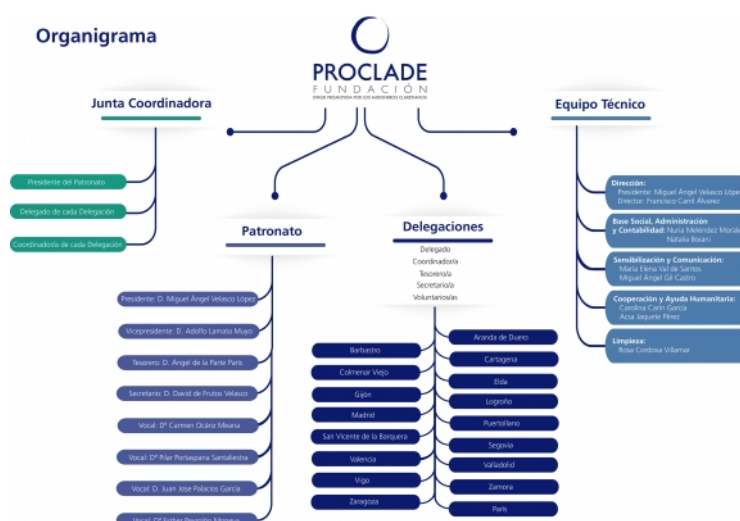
Organigrama

PROCLADE
FUNDACIÓN
ONGD PROMOVIDA POR LOS MISIONEROS CLARETIANOS

Junta Coordinadora

Presidente del Patronato

Delegado de cada Delegación

Coordinador/a de cada Delegación

Patronato

Presidente: D. Miguel Ángel Velasco López

Vicepresidente: D. Adolfo Lamata Muyo

Tesorero: D. Ángel de la Parte París

Secretario: D. David de Frutos Velasco

Vocal: Dª Carmen Ocáriz Mesina

Vocal: Dª Pilar Portaspana Santaliestra

Vocal: D. Juan Jose Palacios García

Vocal: Dª Esther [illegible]

Delegaciones

Delegado
Coordinador/a
Tesorero/a
Secretario/a
Voluntarios/as

Barbastro

Colmenar Viejo

Gijón

Madrid

San Vicente de la Barquera

Valencia

Vigo

Zaragoza

Aranda de Duero

Cartagena

Elda

Logroño

Puertollano

Segovia

Valladolid

Zamora

París

Equipo Técnico

Dirección:
Presidente: Miguel Ángel Velasco López
Director: Francisco Carril Álvarez

Base Social, Administración y Contabilidad: Nuria Meléndez Morán
Natalia Bouari

Sensibilización y Comunicación:
María Elena Val de Santos
Miguel Ángel Gil Castro

Cooperación y Ayuda Humanitaria:
Carolina Carin García
Azsa Jaquele Pérez

Limpieza:
Rosa Cordova Villamar